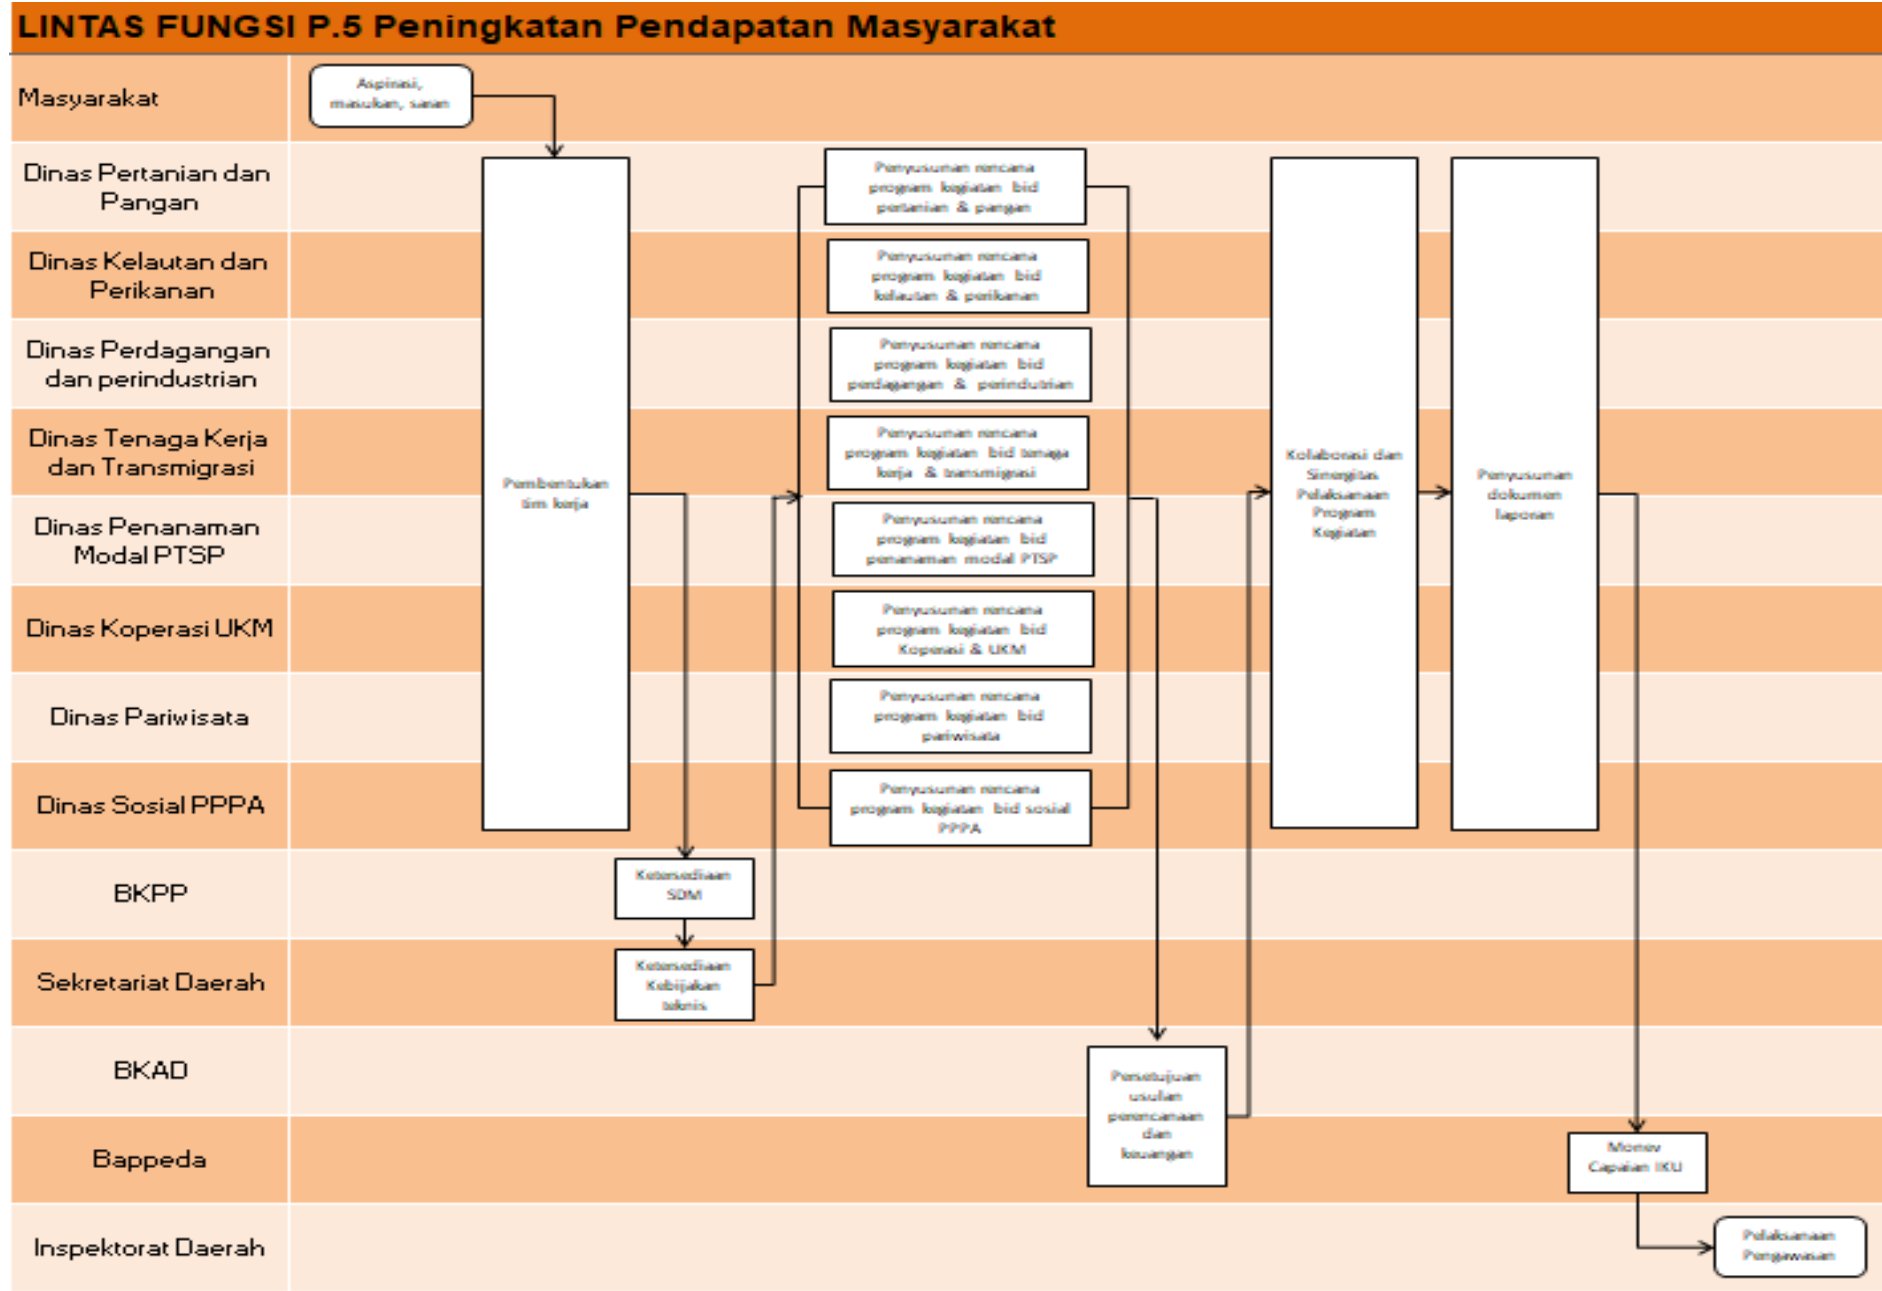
LINTAS FUNGSI P.5 Peningkatan Pendapatan Masyarakat

Masyarakat

Aspirasi, masukan, saran

Dinas Pertanian dan Pangan

Dinas Kelautan dan Perikanan

Dinas Perdagangan dan perindustrian

Dinas Tenaga Kerja dan Transmigrasi

Dinas Penanaman Modal PTSP

Dinas Koperasi UKM

Dinas Pariwisata

Dinas Sosial PPPA

BKPP

Sekretariat Daerah

BKAD

Bappeda

Inspektorat Daerah

Pembentukan tim kerja

Penyusunan rencana program kegiatan bid pertanian & pangan

Penyusunan rencana program kegiatan bid kelautan & perikanan

Penyusunan rencana program kegiatan bid perdagangan & perindustrian

Penyusunan rencana program kegiatan bid tenaga kerja & transmigrasi

Penyusunan rencana program kegiatan bid penanaman modal PTSP

Penyusunan rencana program kegiatan bid Koperasi & UKM

Penyusunan rencana program kegiatan bid pariwisata

Penyusunan rencana program kegiatan bid sosial PPPA

Kolaborasi dan Sinergitas Pelaksanaan Program Kegiatan

Penyusunan dokumen laporan

Ketersediaan SDM

Ketersediaan Kebijakan teknis

Persetujuan usulan perencanaan dan keuangan

Monev Capaian IKU

Pelaksanaan Pengawasan